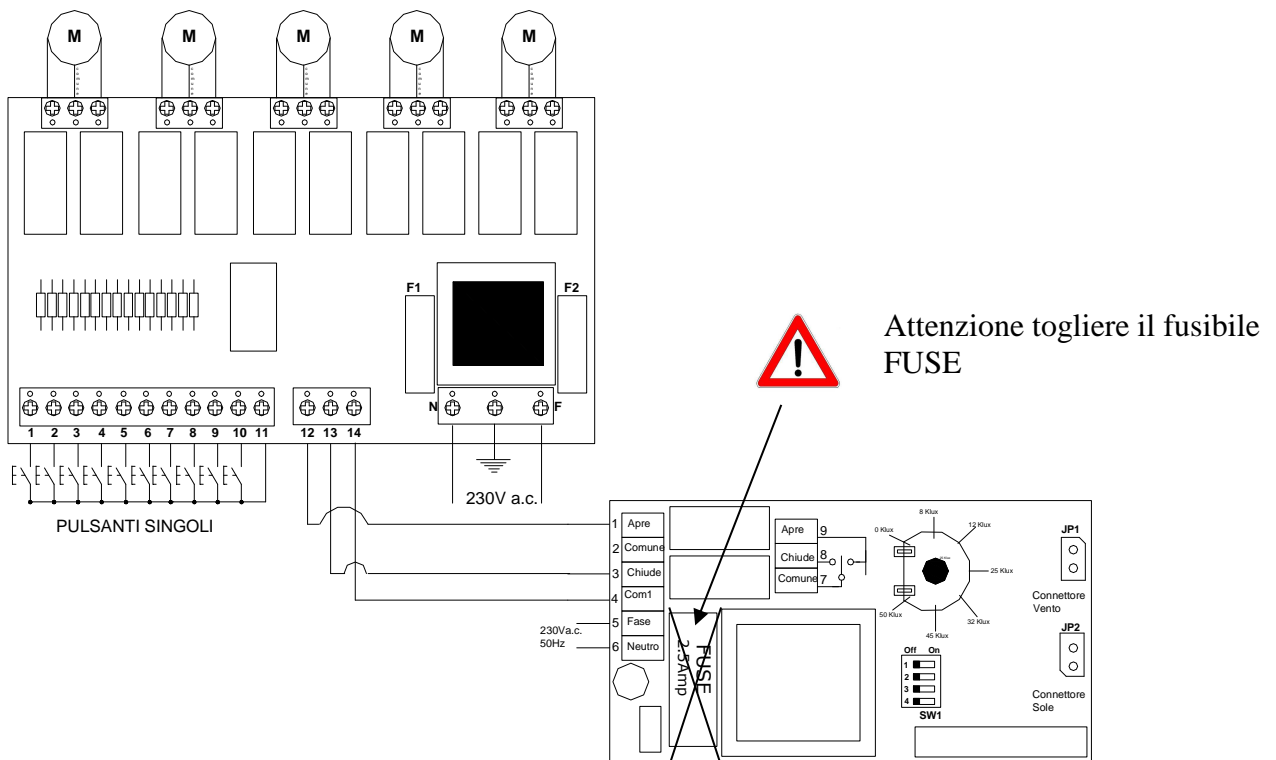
M M M M M

F1 F2

Attenzione togliere il fusibile FUSE

N F

1 2 3 4 5 6 7 8 9 10 11 12 13 14

230V a.c.

PULSANTI SINGOLI

1 Apre
2 Comune
3 Chiude
4 Com1
5 Fase
6 Neutro

230Va.c. 50Hz

FUSE 2.5Amp

Apre 9
Chiude 8
Comune 7

8 Klux
0 Klux
12 Klux
25 Klux
50 Klux
32 Klux
45 Klux

JP1
Connettore Vento

JP2
Connettore Sole

Off On
1
2
3
4
SW1